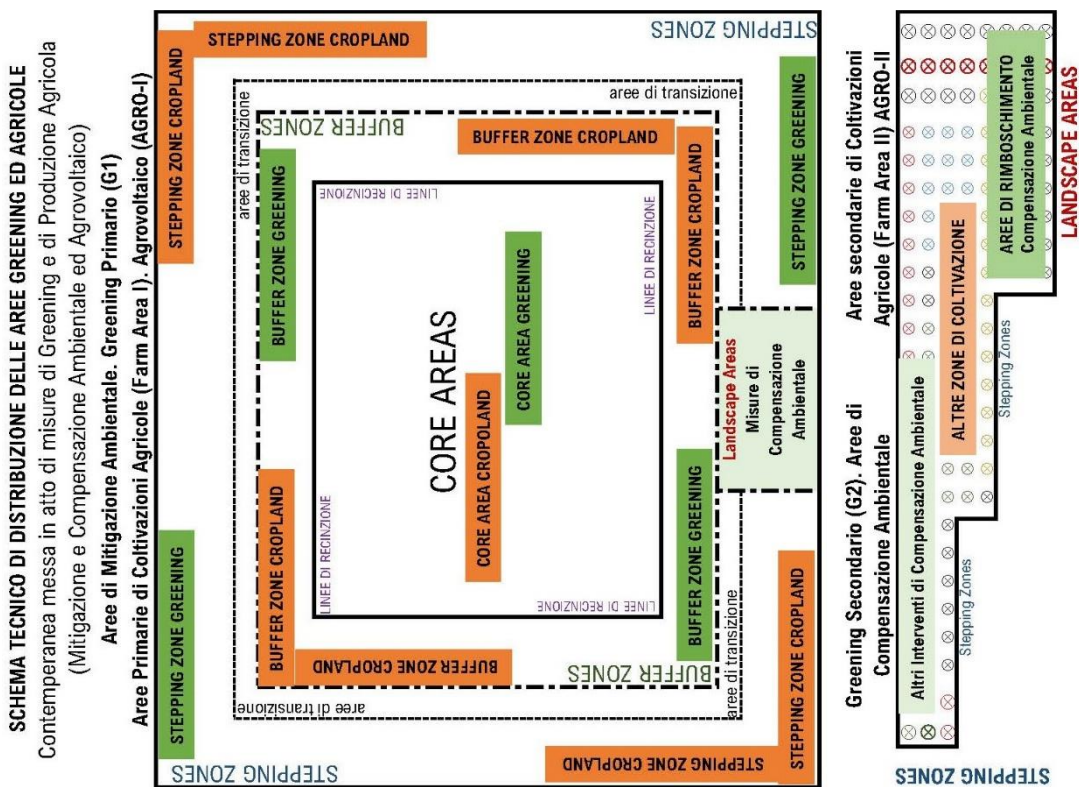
SCHEMA TECNICO DI DISTRIBUZIONE DELLE AREE GREENING ED AGRICOLE
Contemperanea messa in atto di misure di Greening e di Produzione Agricola (Mitigazione e Compensazione Ambientale ed Agrovoltaico)
Aree di Mitigazione Ambientale. Greening Primario (G1)
Aree Primarie di Coltivazioni Agricole (Farm Area I). Agrovoltaico (AGRO-I)

STEPPING ZONES
STEPPING ZONE CROPLAND
STEPPING ZONE CROPLAND
STEPPING ZONE GREENING
STEPPING ZONE GREENING
aree di transizione
aree di transizione
BUFFER ZONES
BUFFER ZONE GREENING
BUFFER ZONE CROPLAND
BUFFER ZONE CROPLAND
LINEE DI RECINZIONE
LINEE DI RECINZIONE
CORE AREAS
CORE AREA GREENING
CORE AREA CROPLAND
BUFFER ZONE CROPLAND
BUFFER ZONE GREENING
LINEE DI RECINZIONE
LINEE DI RECINZIONE
Landscape Areas
Misure di Compensazione Ambientale
BUFFER ZONE CROPLAND
BUFFER ZONE GREENING
BUFFER ZONES
aree di transizione
aree di transizione
STEPPING ZONE GREENING
STEPPING ZONE CROPLAND
STEPPING ZONE CROPLAND
STEPPING ZONES

Aree secondarie di Coltivazioni Agricole (Farm Area II) AGRO-II
AREE DI RIMBOSCHIMENTO
Compensazione Ambientale
LANDSCAPE AREAS
ALTRE ZONE DI COLTIVAZIONE
Stepping Zones
Greening Secondario (G2). Aree di Compensazione Ambientale
Altri Interventi di Compensazione Ambientale
Stepping Zones
STEPPING ZONES